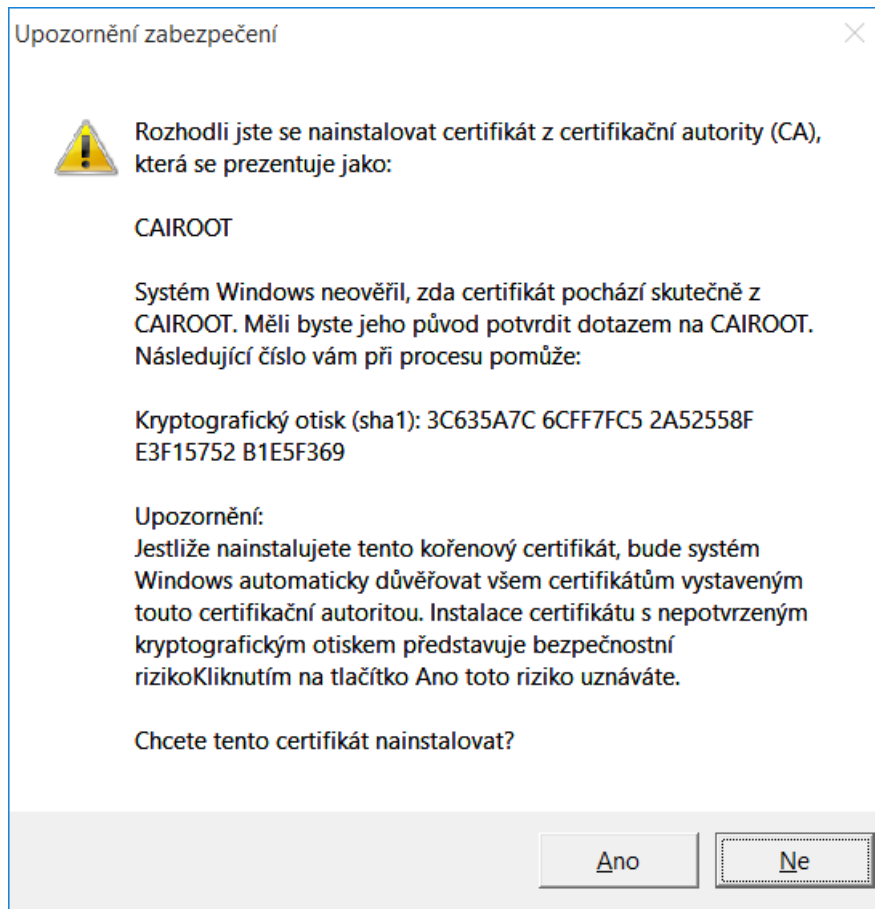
Upozornění zabezpečení

Rozhodli jste se nainstalovat certifikát z certifikační autority (CA), která se prezentuje jako:

CAIROOT

Systém Windows neověřil, zda certifikát pochází skutečně z CAIROOT. Měli byste jeho původ potvrdit dotazem na CAIROOT. Následující číslo vám při procesu pomůže:

Kryptografický otisk (sha1): 3C635A7C 6CFF7FC5 2A52558F E3F15752 B1E5F369

Upozornění:
Jestliže nainstalujete tento kořenový certifikát, bude systém Windows automaticky důvěřovat všem certifikátům vystaveným touto certifikační autoritou. Instalace certifikátu s nepotvrzeným kryptografickým otiskem představuje bezpečnostní rizikoKliknutím na tlačítko Ano toto riziko uznáváte.

Chcete tento certifikát nainstalovat?

Ano

Ne